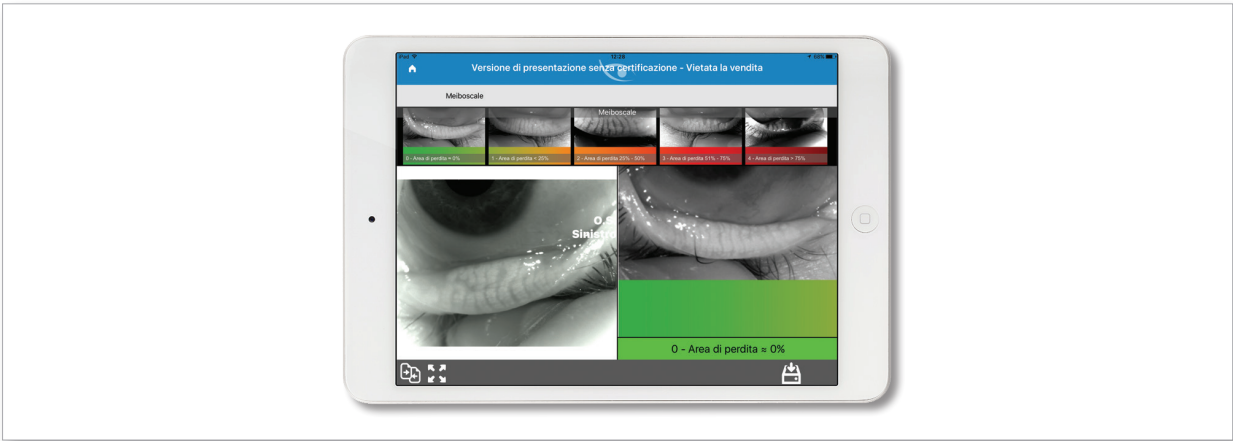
iPad 12:28 68%

Versione di presentazione senza certificazione - Vietata la vendita

Meiboscale

Meiboscale

0 - Area di perdita ≈ 0%

1 - Area di perdita < 25%

2 - Area di perdita 25% - 50%

3 - Area di perdita 51% - 75%

4 - Area di perdita > 75%

O S
Sinistro

0 - Area di perdita ≈ 0%